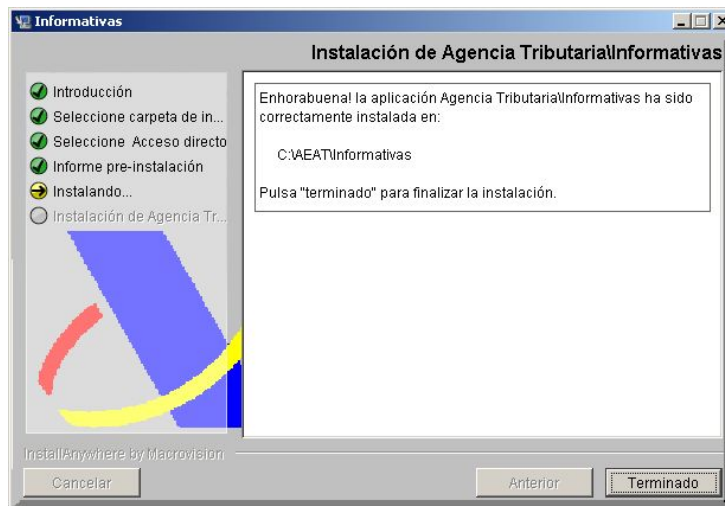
Informativas

Instalación de Agencia Tributaria\Informativas

Introducción
Seleccione carpeta de in...
Seleccione Acceso directo
Informe pre-instalación
Instalando...
Instalación de Agencia Tr...

Enhorabuena! la aplicación Agencia Tributaria\Informativas ha sido correctamente instalada en:

C:\AEAT\Informativas

Pulsa "terminado" para finalizar la instalación.

InstallAnywhere by Macrovision

Cancelar

Anterior

Terminado